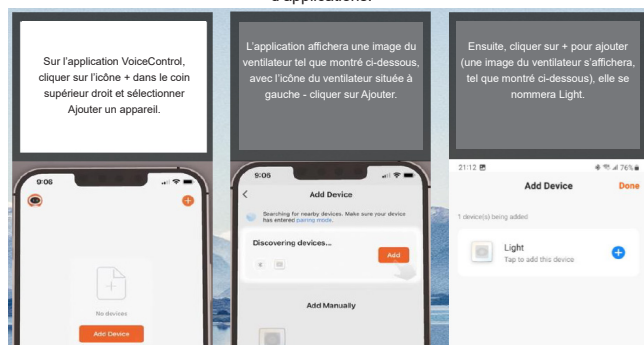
d'application.

Sur l'application VoiceControl, cliquer sur l'icône + dans le coin supérieur droit et sélectionner Ajouter un appareil.

9:06

No devices

Add Device

L'application affichera une image du ventilateur tel que montré ci-dessous, avec l'icône du ventilateur située à gauche - cliquer sur Ajouter.

9:05

Add Device

Searching for nearby devices. Make sure your device has entered pairing mode.

Discovering devices...

Add

Add Manually

Ensuite, cliquer sur + pour ajouter (une image du ventilateur s'affichera, tel que montré ci-dessous), elle se nommera Light.

21:12

76%

Add Device

Done

1 device(s) being added

Light

Tap to add this device